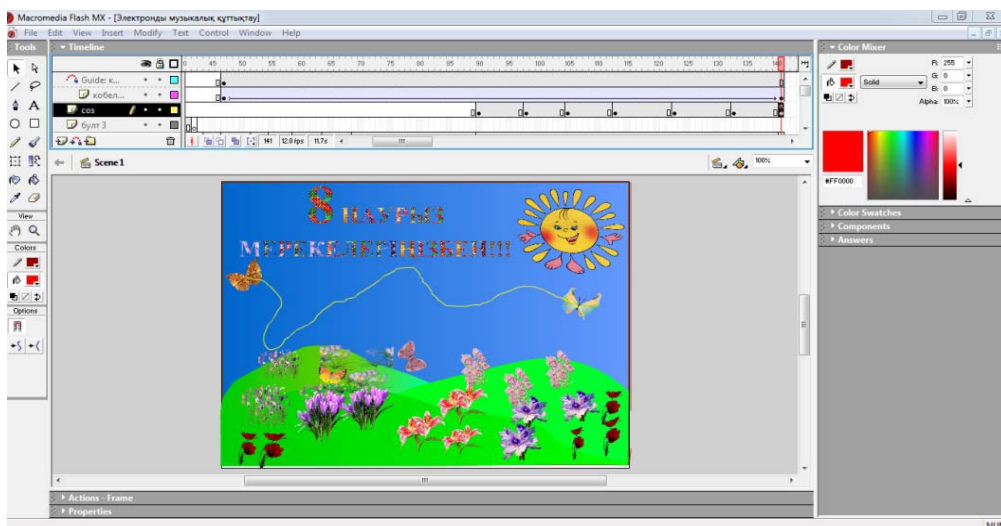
Macromedia Flash MX - [Электронды музыкалық құттықтау]
File Edit View Insert Modify Text Control Window Help
Tools
Timeline
40 45 50 55 60 65 70 75 80 85 90 95 100 105 110 115 120 125 130 135 140
Guide: к...
көбел...
сөз
бұлт 3
141 12.0 fps 11.7s
Scene 1
100%
View
Colors
Options
8 НАУРЫЗ
МЕРЕКЕЛЕРІҢІЗБЕН!!!
Actions - Frame
Properties
Color Mixer
R: 255
G: 0
B: 0
Solid
Alpha: 100%
#FF0000
Color Swatches
Components
Answers
NUM